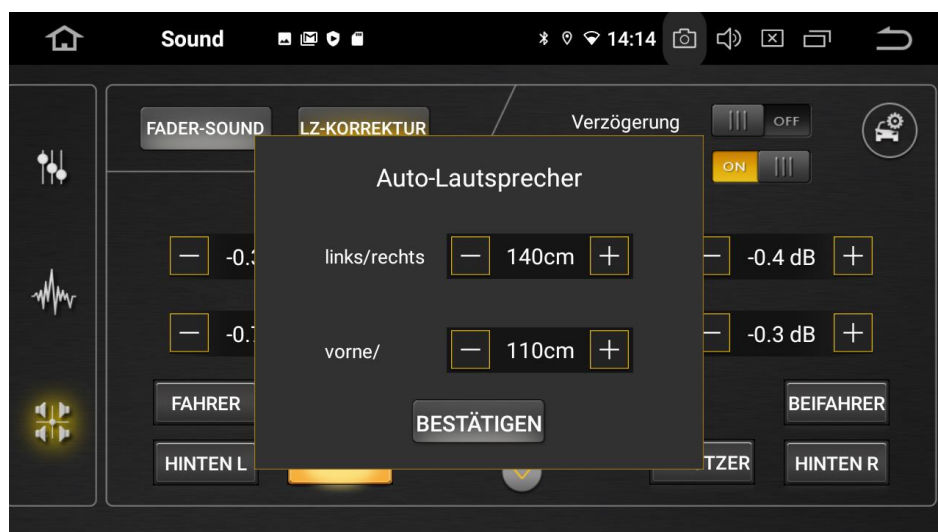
Sound

14:14

FADER-SOUND

LZ-KORREKTUR

Verzögerung

OFF

ON

Auto-Lautsprecher

-0.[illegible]

links/rechts

140cm

-0.4 dB

-0.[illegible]

vorne/

110cm

-0.3 dB

FAHRER

BEIFAHRER

BESTÄTIGEN

HINTEN L

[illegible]TZER

HINTEN R